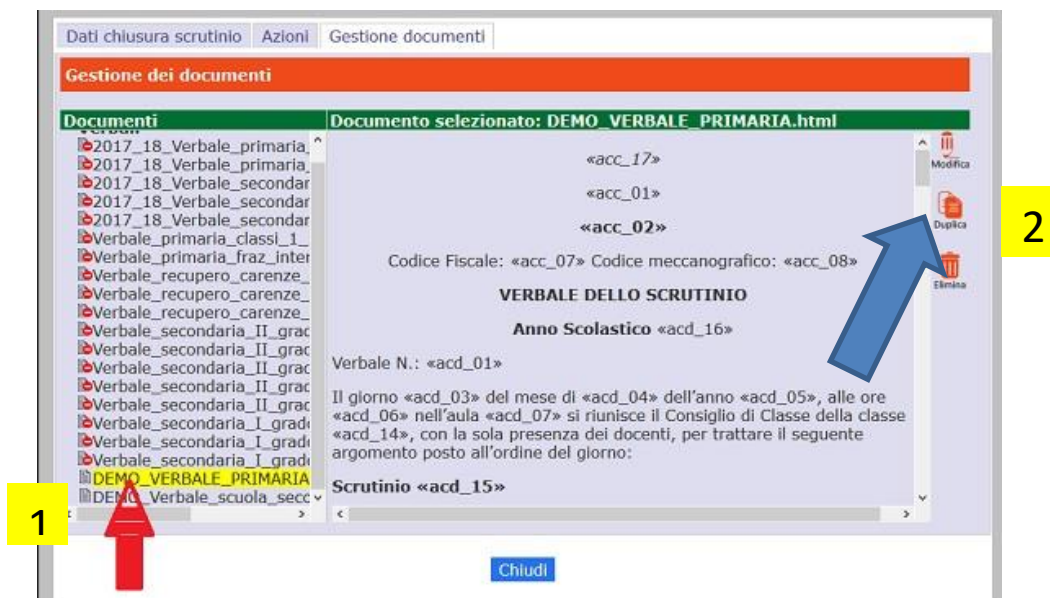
Dati chiusura scrutinio | Azioni | Gestione documenti

Gestione dei documenti

Documenti

Verbali

2017_18_Verbale_primaria_
2017_18_Verbale_primaria_
2017_18_Verbale_secondar
2017_18_Verbale_secondar
2017_18_Verbale_secondar
Verbale_primaria_classi_1_
Verbale_primaria_fraz_inter
Verbale_recupero_carenze_
Verbale_recupero_carenze_
Verbale_recupero_carenze_
Verbale_secondaria_II_grac
Verbale_secondaria_II_grac
Verbale_secondaria_II_grac
Verbale_secondaria_II_grac
Verbale_secondaria_II_grac
Verbale_secondaria_I_grad
Verbale_secondaria_I_grad
Verbale_secondaria_I_grad
DEMO_VERBALE_PRIMARIA
DEMO_Verbale_scuola_secc

Documento selezionato: DEMO_VERBALE_PRIMARIA.html

«acc_17»

«acc_01»

«acc_02»

Codice Fiscale: «acc_07» Codice meccanografico: «acc_08»

VERBALE DELLO SCRUTINIO

Anno Scolastico «acd_16»

Verbale N.: «acd_01»

Il giorno «acd_03» del mese di «acd_04» dell'anno «acd_05», alle ore «acd_06» nell'aula «acd_07» si riunisce il Consiglio di Classe della classe «acd_14», con la sola presenza dei docenti, per trattare il seguente argomento posto all'ordine del giorno:

Scrutinio «acd_15»

Modifica

Duplica

Elimina

1

2

Chiudi